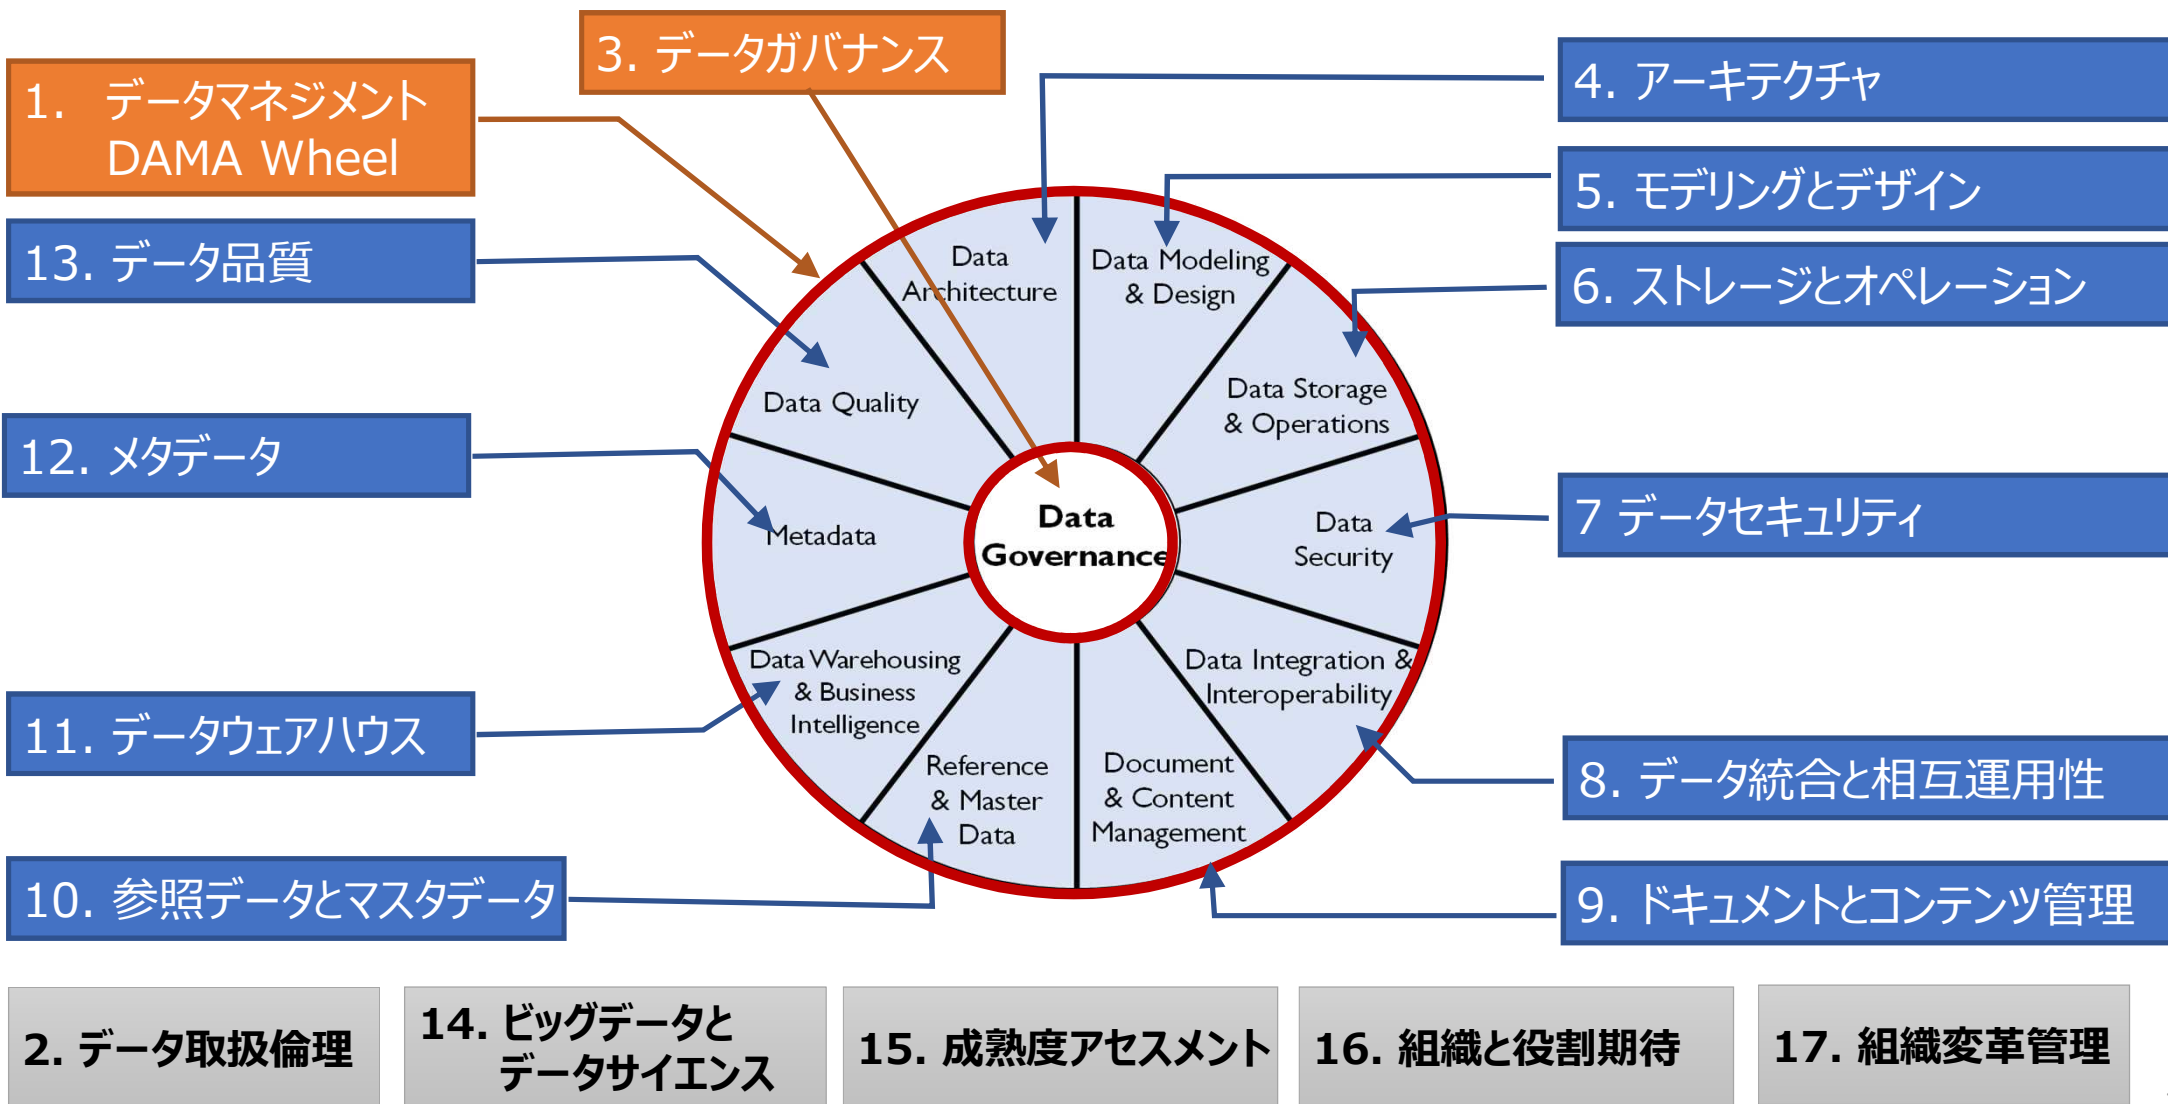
3. データガバナンス

1. データマネジメント DAMA Wheel

4. アーキテクチャ

5. モデリングとデザイン

6. ストレージとオペレーション

13. データ品質

12. メタデータ

7 データセキュリティ

11. データウェアハウス

8. データ統合と相互運用性

10. 参照データとマスタデータ

9. ドキュメントとコンテンツ管理

Data Architecture

Data Modeling & Design

Data Storage & Operations

Data Quality

Metadata

Data Governance

Data Security

Data Warehousing & Business Intelligence

Data Integration & Interoperability

Reference & Master Data

Document & Content Management

2. データ取扱倫理

14. ビッグデータと データサイエンス

15. 成熟度アセスメント

16. 組織と役割期待

17. 組織変革管理